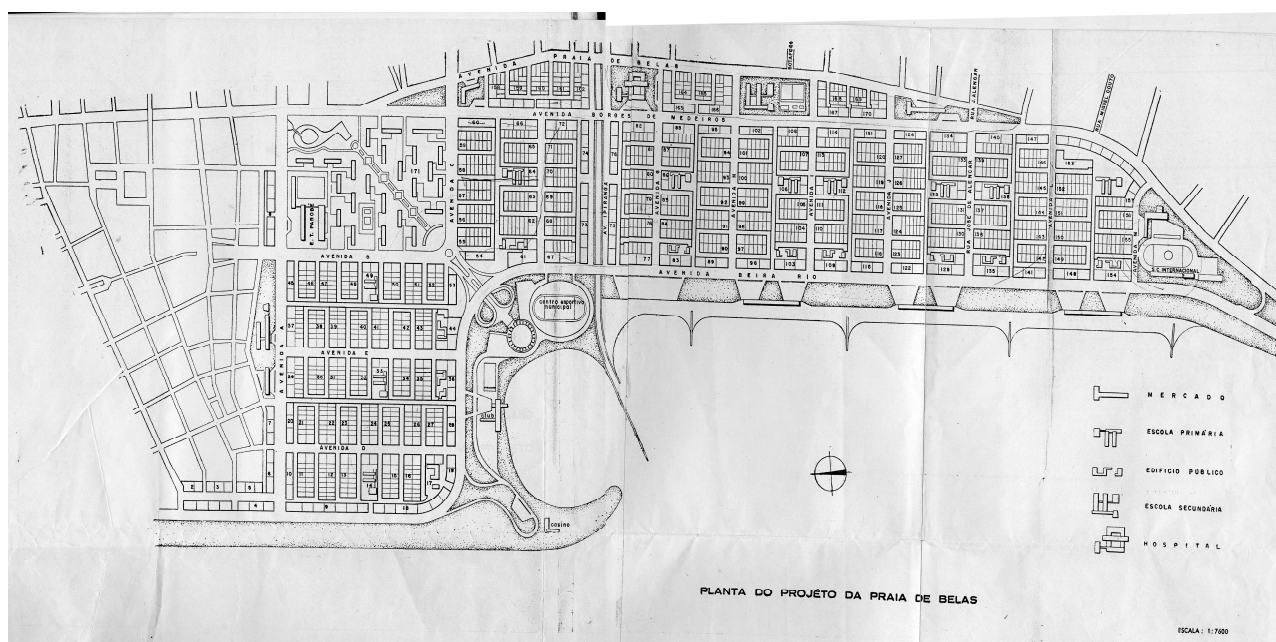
AVENIDA PRAIA DE BELAS

AVENIDA BORGES DE MEDEIROS

AVENIDA BEIRA RIO

AVENIDA B

AVENIDA E

AVENIDA D

AVENIDA C

AVENIDA A

AV. IPIRANGA

RUA JOSÉ DE ALENCAR

RUA ALENCAR

RUA MORRO AGUDO

AVENIDA

S.C. INTERNACIONAL

centro esportivo municipal

clube

cassino

MERCADO

ESCOLA PRIMÁRIA

EDIFÍCIO PÚBLICO

ESCOLA SECUNDÁRIA

HOSPITAL

PLANTA DO PROJÉTO DA PRAIA DE BELAS

ESCALA: 1:7600